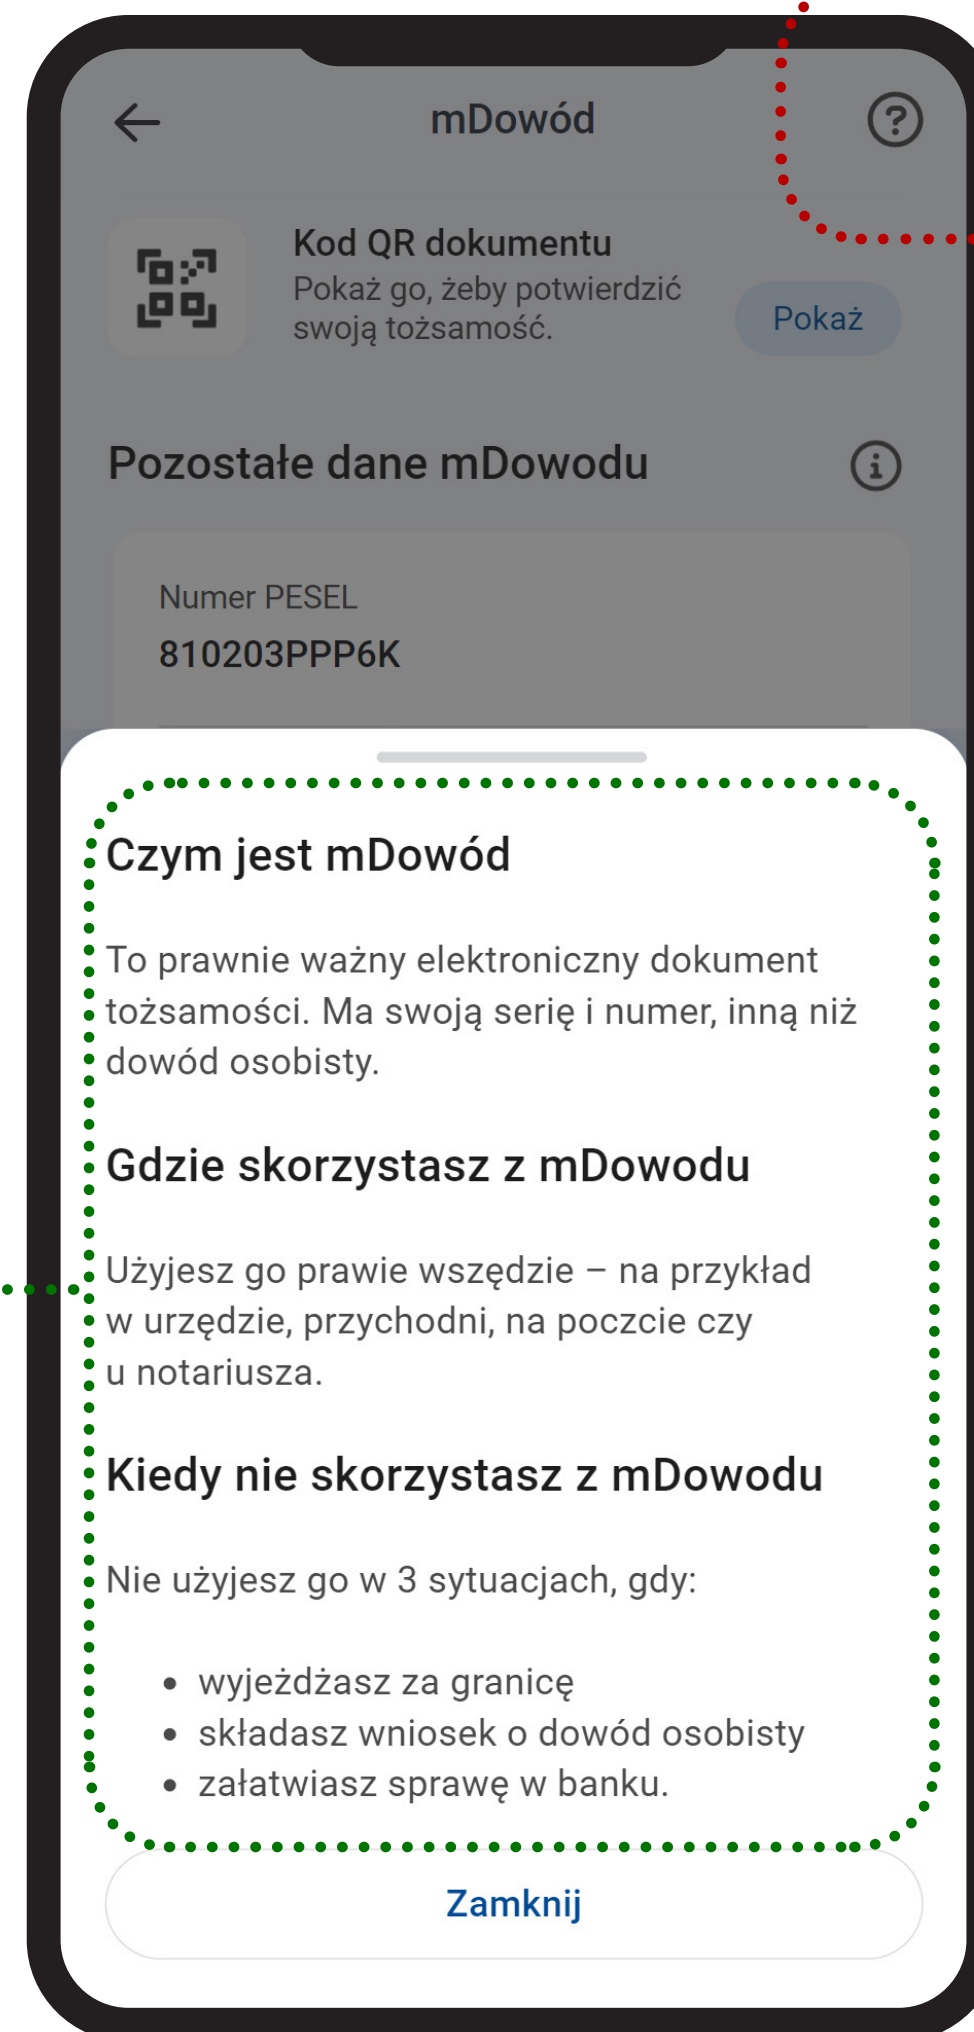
mDowód

Kod QR dokumentu
Pokaż go, żeby potwierdzić swoją tożsamość.

Pokaż

Pozostałe dane mDowodu

Numer PESEL
810203PPP6K

Czym jest mDowód

To prawnie ważny elektroniczny dokument tożsamości. Ma swoją serię i numer, inną niż dowód osobisty.

Gdzie skorzystasz z mDowodu

Użyjesz go prawie wszędzie – na przykład w urzędzie, przychodni, na poczcie czy u notariusza.

Kiedy nie skorzystasz z mDowodu

Nie użyjesz go w 3 sytuacjach, gdy:

- wyjeżdżasz za granicę
- składasz wniosek o dowód osobisty
- załatwiasz sprawę w banku.

Zamknij